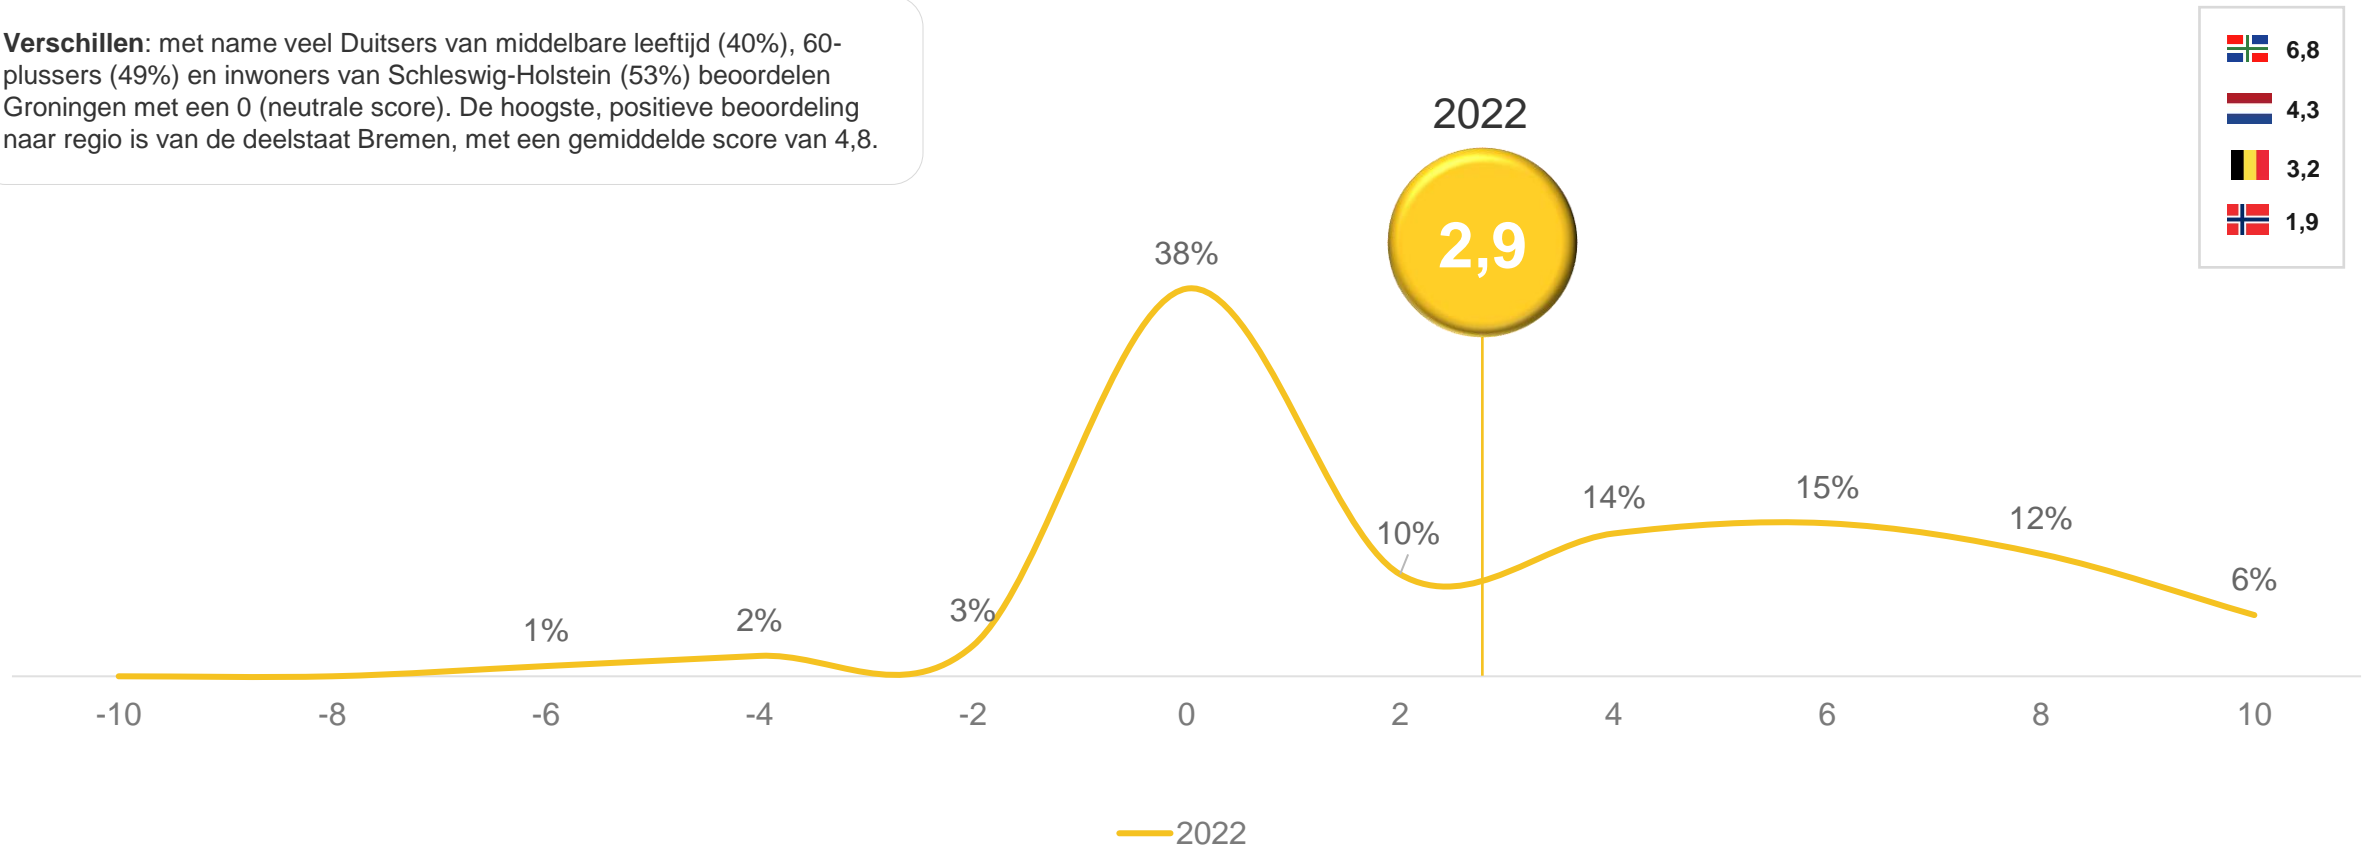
**Verschillen**: met name veel Duitsers van middelbare leeftijd (40%), 60-plussers (49%) en inwoners van Schleswig-Holstein (53%) beoordelen Groningen met een 0 (neutrale score). De hoogste, positieve beoordeling naar regio is van de deelstaat Bremen, met een gemiddelde score van 4,8.

6,8
4,3
3,2
1,9

2022

2,9

38%
10%
14%
15%
12%
6%
1%
2%
3%

-10
-8
-6
-4
-2
0
2
4
6
8
10

2022